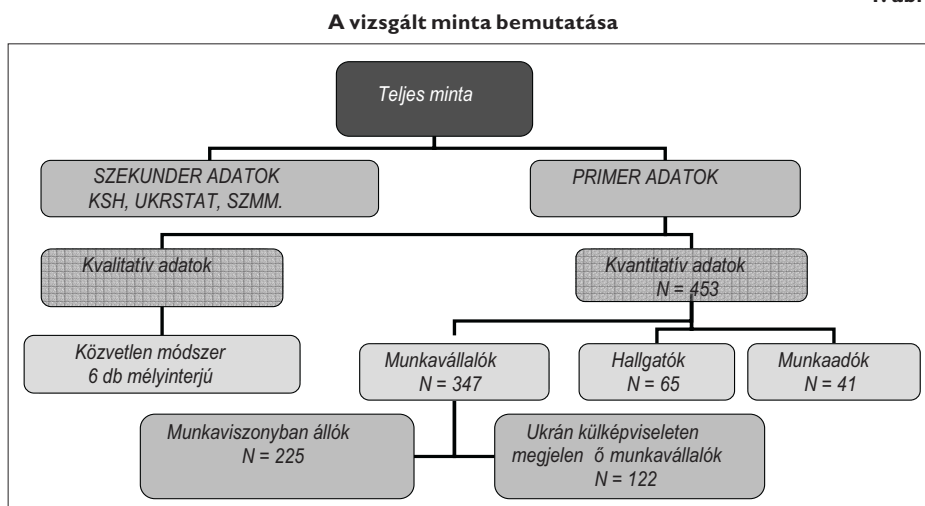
1. ábr

A vizsgált minta bemutatása

Teljes minta

SZEKUNDER ADATOK
KSH, UKRSTAT, SZMM.

PRIMER ADATOK

Kvalitatív adatok

Kvantitatív adatok
N = 453

Közvetlen módszer
6 db mélyinterjú

Munkavállalók
N = 347

Hallgatók
N = 65

Munkaadók
N = 41

Munkaviszonyban állók
N = 225

Ukrán külképviseleten megjelen ő munkavállalók
N = 122